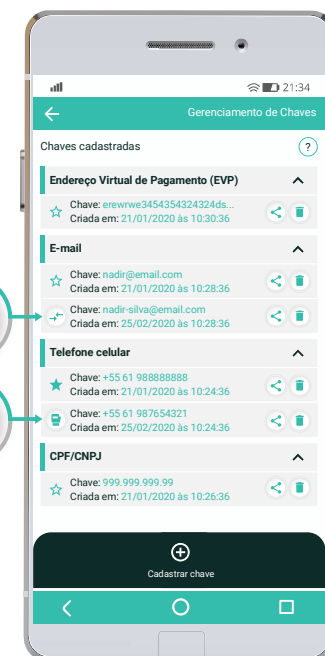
21:34

Gerenciamento de Chaves

Chaves cadastradas

?

Endereço Virtual de Pagamento (EVP)

Chave: erewrwe3454354324324ds...
Criada em: 21/01/2020 às 10:30:36

E-mail

Chave: nadir@email.com
Criada em: 21/01/2020 às 10:28:36

Chave: nadir-silva@email.com
Criada em: 25/02/2020 às 10:28:36

Telefone celular

Chave: +55 61 988888888
Criada em: 21/01/2020 às 10:24:36

Chave: +55 61 987654321
Criada em: 25/02/2020 às 10:24:36

CPF/CNPJ

Chave: 999.999.999.99
Criada em: 21/01/2020 às 10:26:36

Cadastrar chave